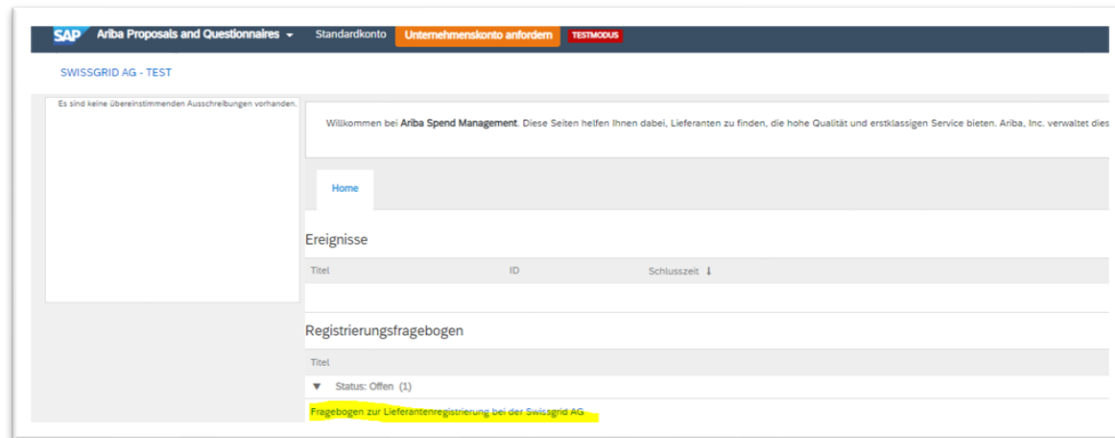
SAP Ariba Proposals and Questionnaires ▾ Standardkonto Unternehmenskonto anfordern TESTMODUS

SWISSGRID AG - TEST

Es sind keine übereinstimmenden Ausschreibungen vorhanden.

Willkommen bei Ariba Spend Management. Diese Seiten helfen Ihnen dabei, Lieferanten zu finden, die hohe Qualität und erstklassigen Service bieten. Ariba, Inc. verwaltet dies

Home

Ereignisse

| Titel | ID | Schlusszeit ↓ |
|---|---|---|

Registrierungsfragebogen

Titel

▼ Status: Offen (1)

Fragebogen zur Lieferantenregistrierung bei der Swissgrid AG